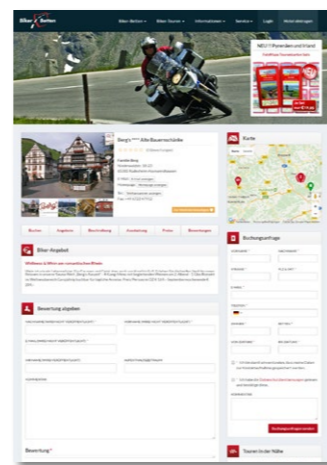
Biker Betten

Biker-Betten | Biker-Touren | Informationen | Service | Login | Anmeldungen

NEU!!! Pyrenäen und Irland

Berg's *** Alte Bauernschänke

Karte

Biker | Angebote | Beschreibung | Ausstattung | Preise | Bewertungen

Biker-Angebot

Buchungsanfrage

Bewertung abgeben

Bewertung*

Touren in der Nähe